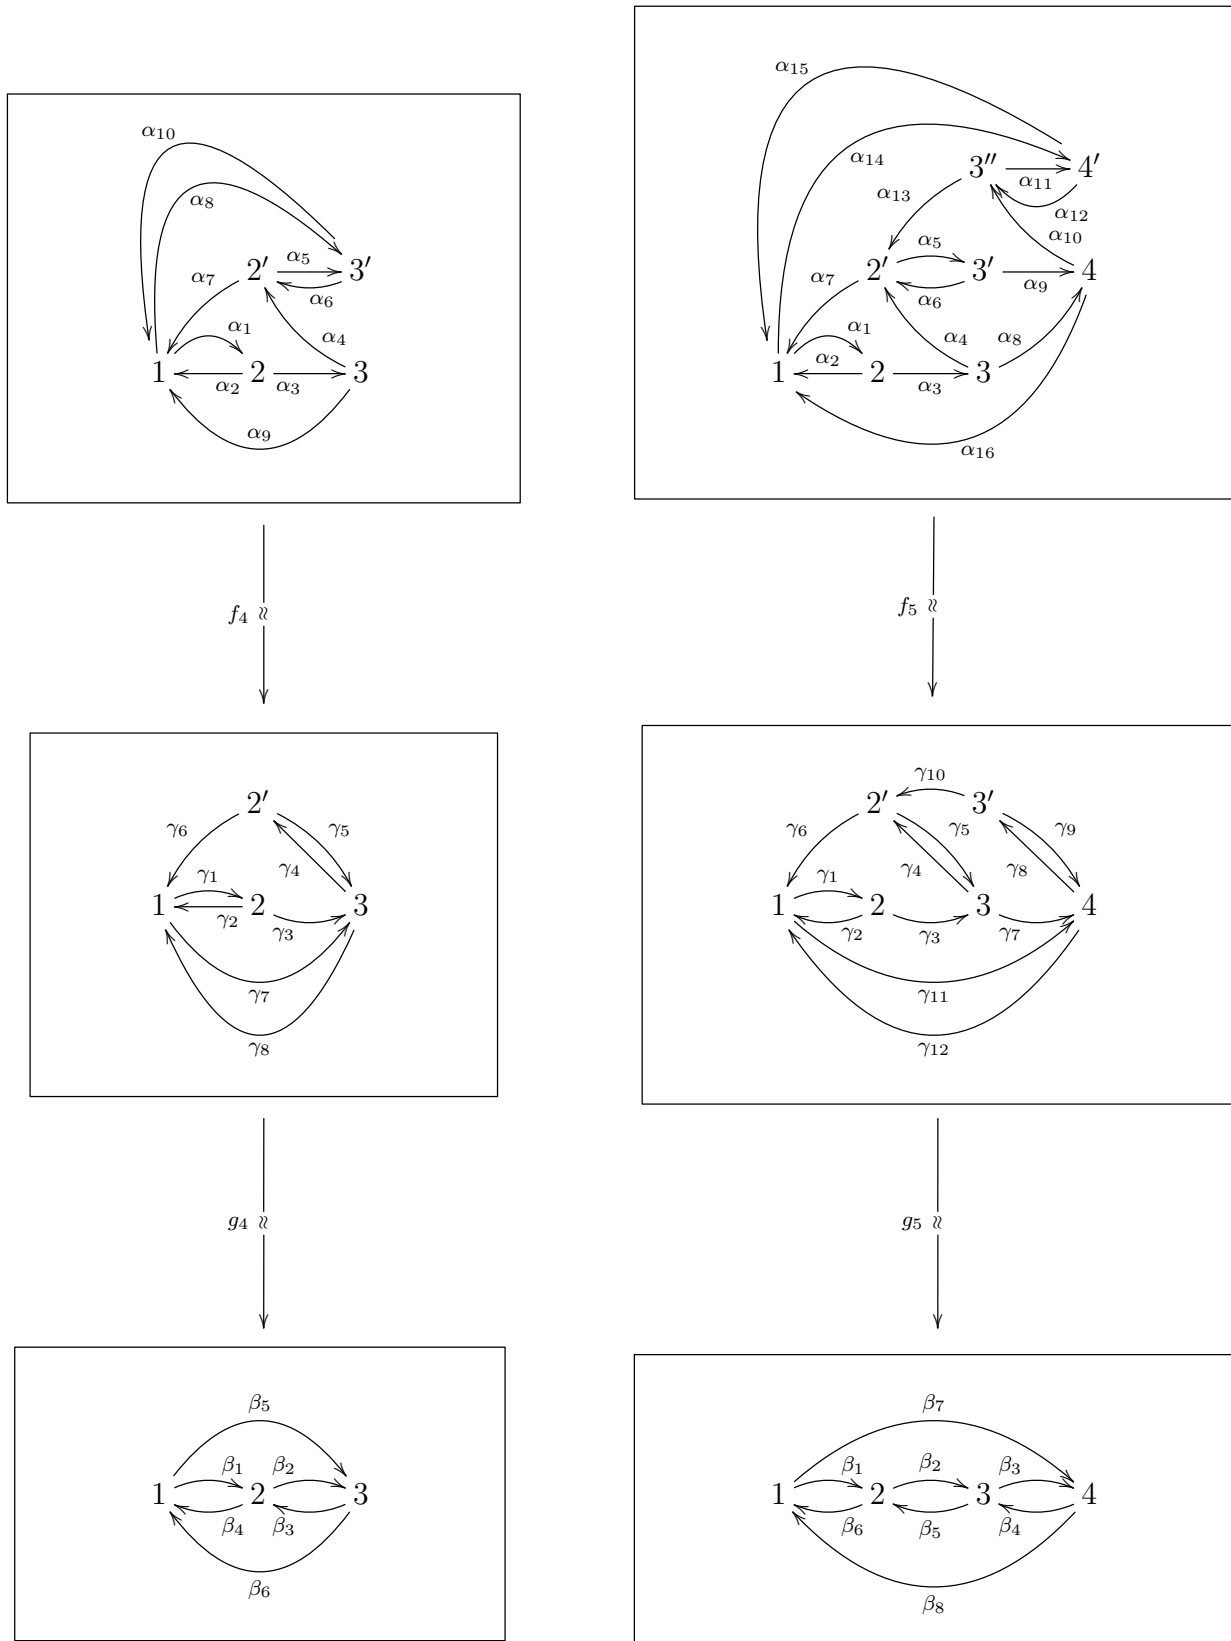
$\alpha_{10}$
$\alpha_8$
$\alpha_7$ $2'$ $\alpha_5$ $3'$
$\alpha_6$
$\alpha_1$ $\alpha_4$
$1$ $\alpha_2$ $2$ $\alpha_3$ $3$
$\alpha_9$

$f_4$ $\wr$

$2'$
$\gamma_6$ $\gamma_5$
$\gamma_4$
$\gamma_1$
$1$ $\gamma_2$ $2$ $\gamma_3$ $3$
$\gamma_7$
$\gamma_8$

$g_4$ $\wr$

$\beta_5$
$\beta_1$ $\beta_2$
$1$ $2$ $3$
$\beta_4$ $\beta_3$
$\beta_6$

$\alpha_{15}$
$\alpha_{14}$ $3''$ $\alpha_{11}$ $4'$
$\alpha_{13}$ $\alpha_{12}$
$\alpha_{10}$
$\alpha_5$
$\alpha_7$ $2'$ $3'$ $4$
$\alpha_6$ $\alpha_9$
$\alpha_1$ $\alpha_4$ $\alpha_8$
$1$ $\alpha_2$ $2$ $\alpha_3$ $3$
$\alpha_{16}$

$f_5$ $\wr$

$\gamma_{10}$
$2'$ $3'$
$\gamma_6$ $\gamma_5$ $\gamma_9$
$\gamma_4$ $\gamma_8$
$\gamma_1$
$1$ $2$ $3$ $4$
$\gamma_2$ $\gamma_3$ $\gamma_7$
$\gamma_{11}$
$\gamma_{12}$

$g_5$ $\wr$

$\beta_7$
$\beta_1$ $\beta_2$ $\beta_3$
$1$ $2$ $3$ $4$
$\beta_6$ $\beta_5$ $\beta_4$
$\beta_8$